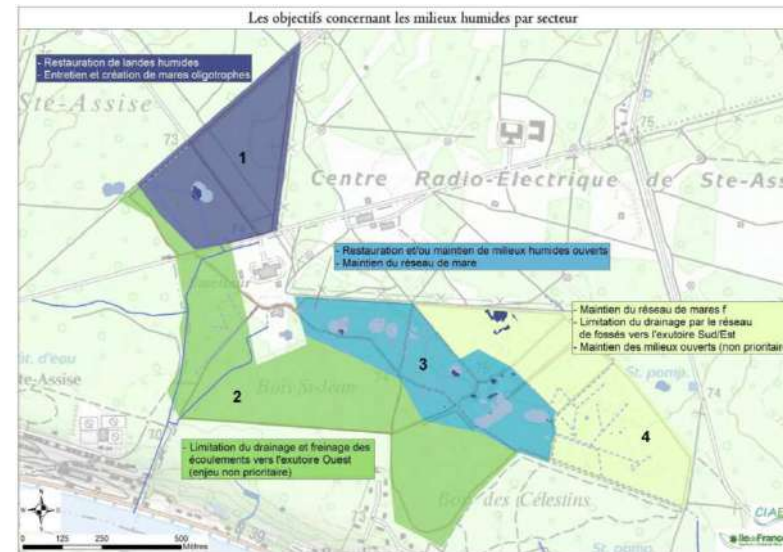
Les objectifs concernant les milieux humides par secteur

- Restauration de landes humides
- Entretien et création de mares oligotrophes

Ste-Assise

73

1

Centre Radio-Electrique de Ste-Ass

75

- Restauration et/ou maintien de milieux humides ouverts
- Maintien du réseau de mare

- Maintien du réseau de mares f
- Limitation du drainage par le réseau de fossés vers l'exutoire Sud/Est
- Maintien des milieux ouverts (non prioritair

Ste-Assise

2

Bois St-Jean

3

St. pomp

74

4

- Limitation du drainage et freinage des écoulements vers l'exutoire Ouest (enjeu non prioritaire)

Bois des Célestins

0 125 250 500 Mètres

CIAE

Ile-de-France